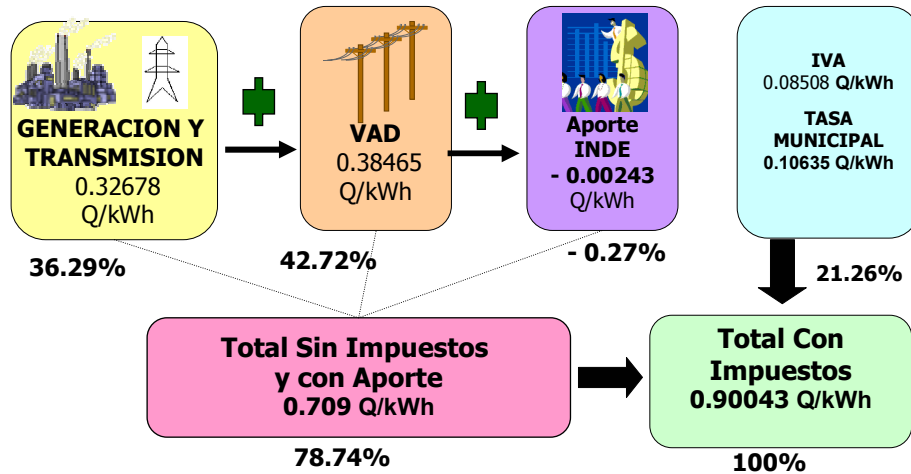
GENERACION Y TRANSMISION
0.32678
Q/kWh

36.29%

VAD
0.38465
Q/kWh

42.72%

Aporte INDE
- 0.00243
Q/kWh

- 0.27%

IVA
0.08508 Q/kWh

TASA MUNICIPAL
0.10635 Q/kWh

21.26%

Total Sin Impuestos y con Aporte
0.709 Q/kWh

78.74%

Total Con Impuestos
0.90043 Q/kWh

100%